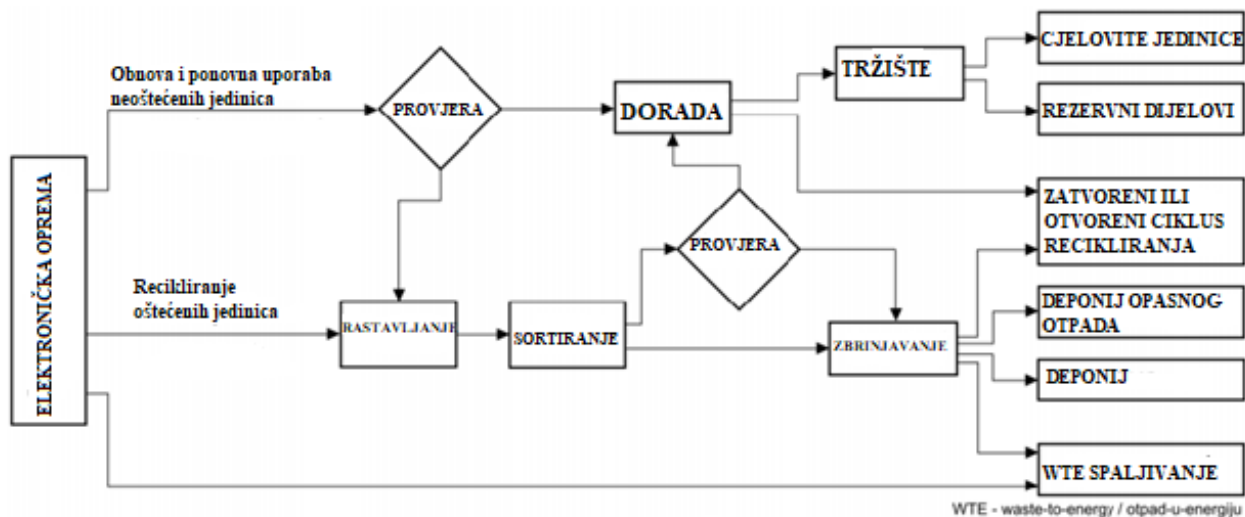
ELEKTRONIČKA OPREMA

Obnova i ponovna uporaba neoštećenih jedinica

PROVJERA

DORADA

TRŽIŠTE

CJELOVITE JEDINICE

REZERVNI DIJELOVI

ZATVORENI ILI OTVORENI CIKLUS RECIKLIRANJA

Recikliranje oštećenih jedinica

RASTAVLJANJE

SORTIRANJE

PROVJERA

ZBRINJAVANJE

DEPONIJ OPASNOG OTPADA

DEPONIJ

WTE SPALJIVANJE

WTE - waste-to-energy / otpad-u-energiju